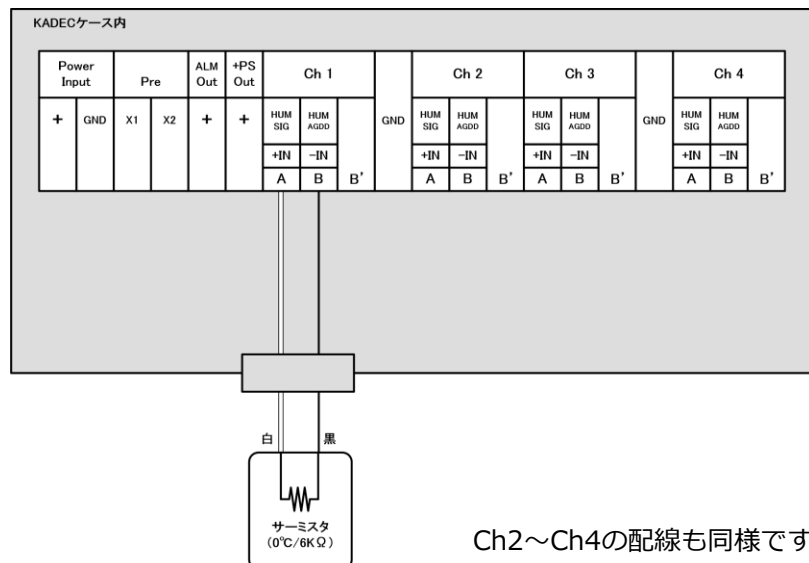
KADECケース内

| Power Input | | Pre | | ALM Out | +PS Out | Ch 1 | | | GND | Ch 2 | | | Ch 3 | | | GND | Ch 4 | | |
|---|---|---|---|---|---|---|---|---|---|---|---|---|---|---|---|---|---|---|---|
| + | GND | X1 | X2 | + | + | HUM SIG | HUM AGDD | | | HUM SIG | HUM AGDD | | HUM SIG | HUM AGDD | | | HUM SIG | HUM AGDD | |
| | | | | | | +IN | −IN | | | +IN | −IN | | +IN | −IN | | | +IN | −IN | |
| | | | | | | A | B | B' | | A | B | B' | A | B | B' | | A | B | B' |

白

黒

サーミスタ
(0℃/6KΩ)

Ch2〜Ch4の配線も同様です